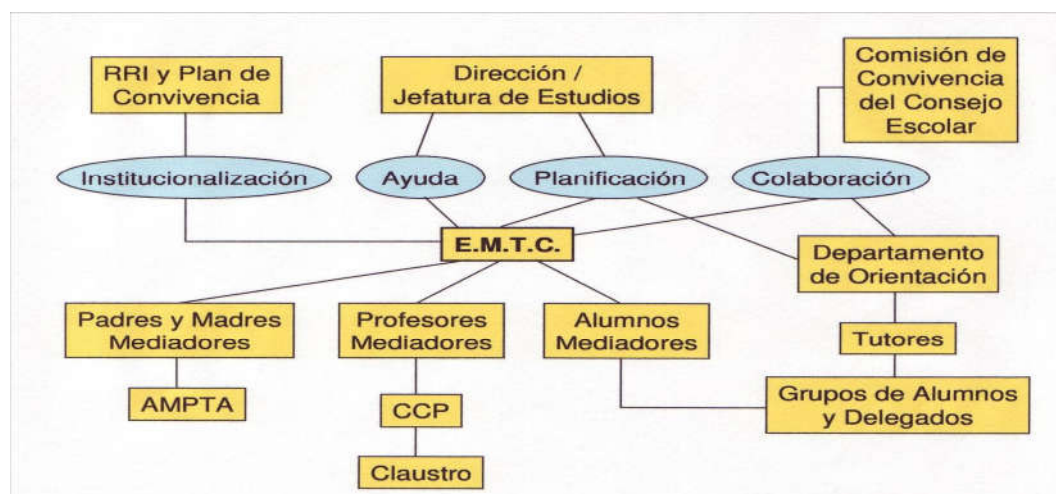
RRI y Plan de Convivencia

Dirección / Jefatura de Estudios

Comisión de Convivencia del Consejo Escolar

Institucionalización

Ayuda

Planificación

Colaboración

E.M.T.C.

Departamento de Orientación

Padres y Madres Mediadores

Profesores Mediadores

Alumnos Mediadores

Tutores

AMPTA

CCP

Grupos de Alumnos y Delegados

Claustro